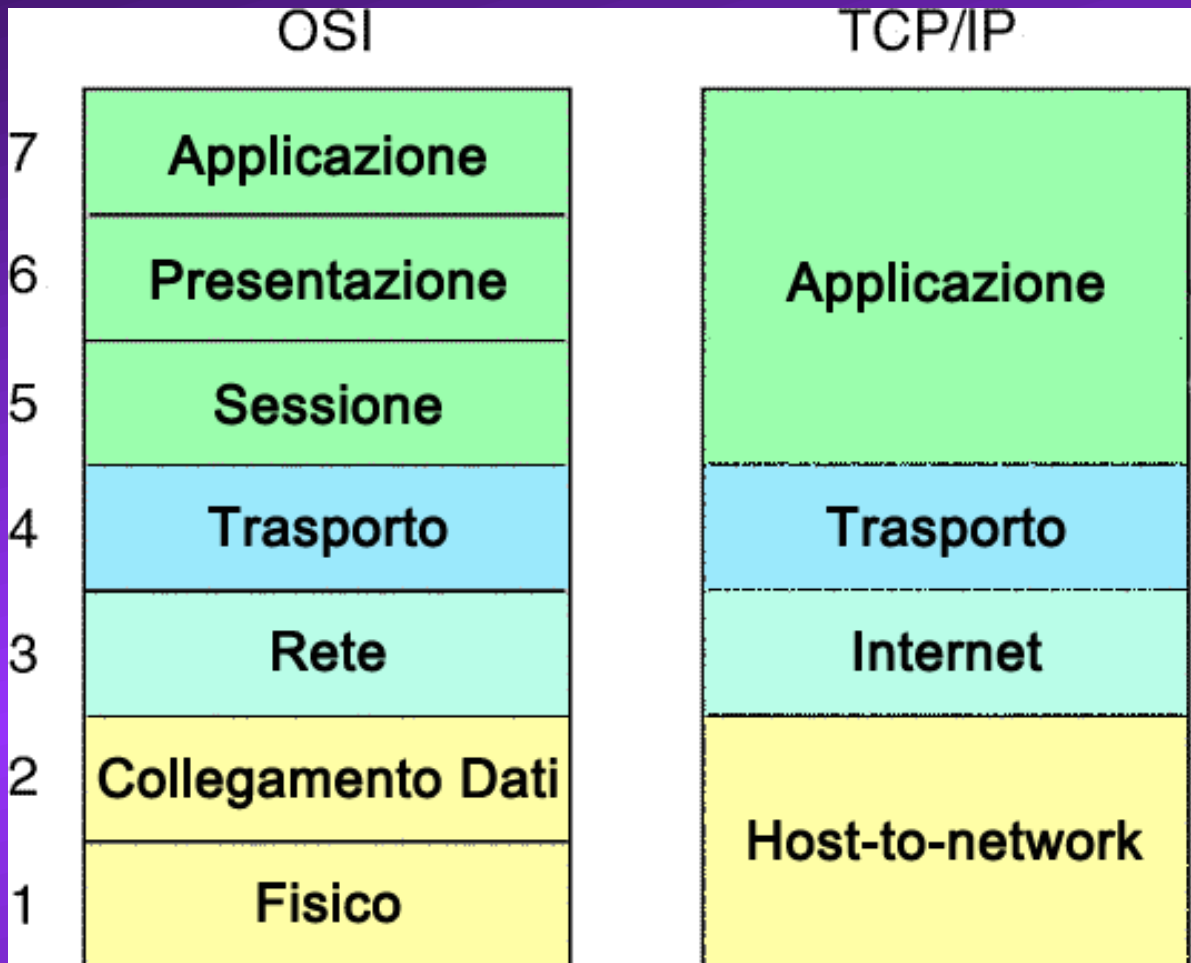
OSI

| | OSI |
|---|---|
| 7 | Applicazione |
| 6 | Presentazione |
| 5 | Sessione |
| 4 | Trasporto |
| 3 | Rete |
| 2 | Collegamento Dati |
| 1 | Fisico |

TCP/IP

| TCP/IP |
|---|
| Applicazione |
| Trasporto |
| Internet |
| Host-to-network |